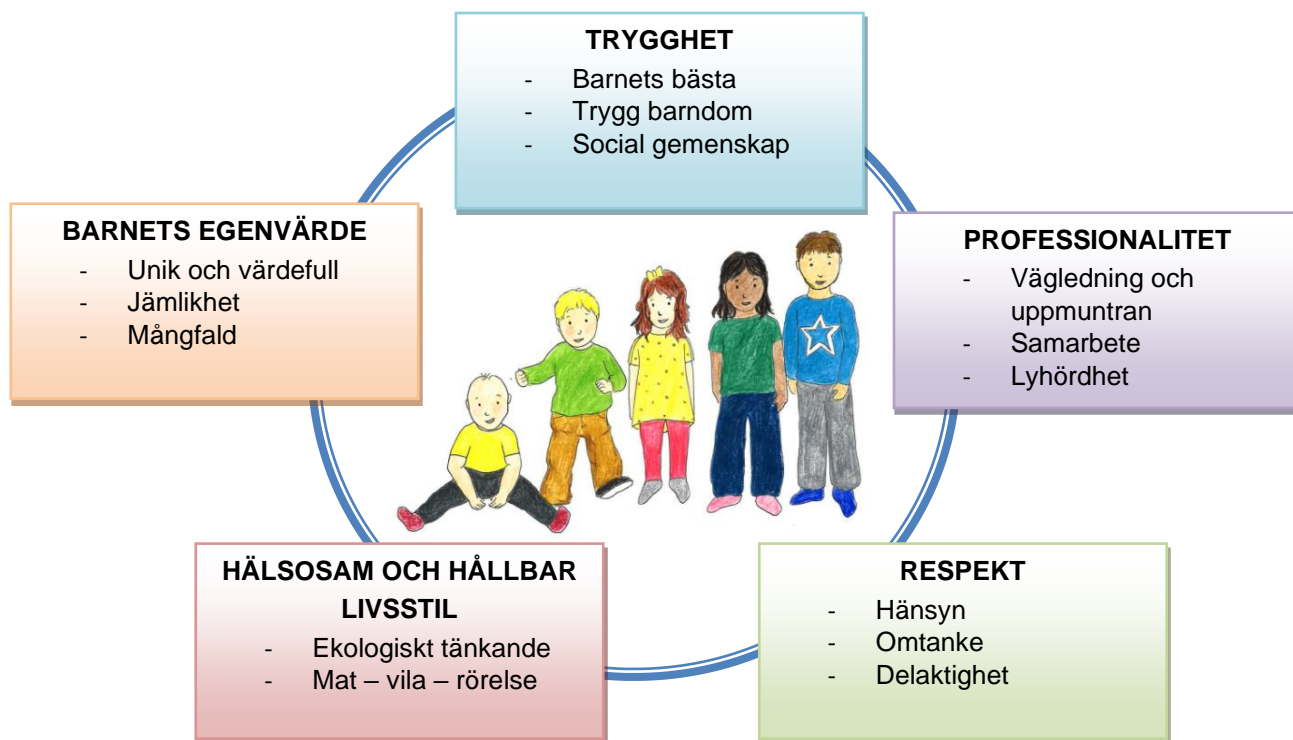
TRYGGHET
- Barnets bästa
- Trygg barndom
- Social gemenskap

BARNETS EGENVÄRDE
- Unik och värdefull
- Jämlikhet
- Mångfald

PROFESSIONALITET
- Vägledning och uppmuntran
- Samarbete
- Lyhördhet

HÄLSOSAM OCH HÅLLBAR LIVSSTIL
- Ekologiskt tänkande
- Mat – vila – rörelse

RESPEKT
- Hänsyn
- Omtanke
- Delaktighet